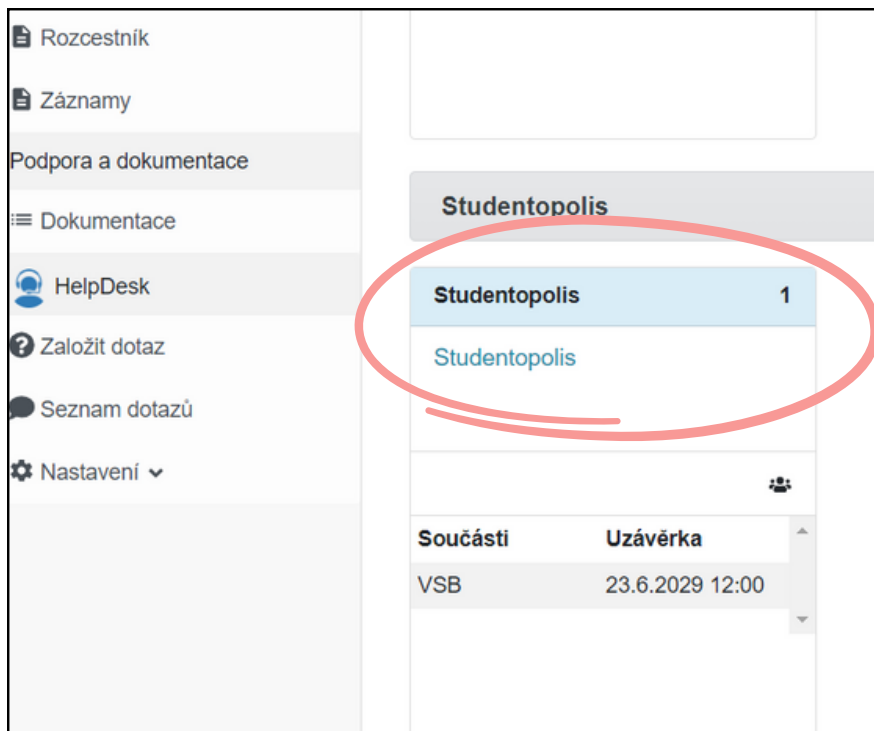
Rozcestník

Záznamy

Podpora a dokumentace

Dokumentace

HelpDesk

Založit dotaz

Seznam dotazů

Nastavení

Studentopolis

Studentopolis 1

Studentopolis

| Součásti | Uzávěrka |
|---|---|
| VSB | 23.6.2029 12:00 |